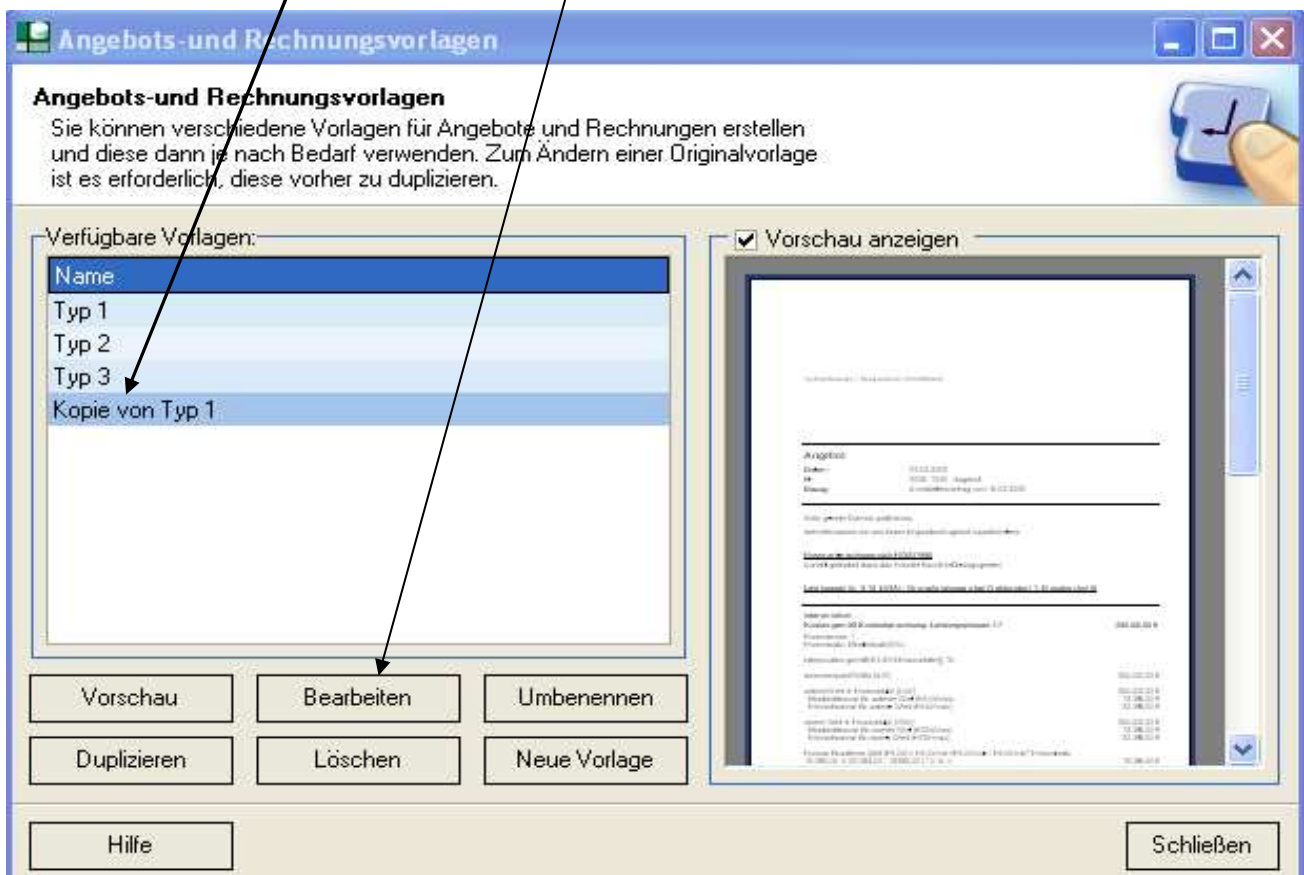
Angebots-und Rechnungsvorlagen

Angebots-und Rechnungsvorlagen

Sie können verschiedene Vorlagen für Angebote und Rechnungen erstellen und diese dann je nach Bedarf verwenden. Zum Ändern einer Originalvorlage ist es erforderlich, diese vorher zu duplizieren.

Verfügbare Vorlagen:

Name
Typ 1
Typ 2
Typ 3
Kopie von Typ 1

Vorschau anzeigen

Angebot

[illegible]

Vorschau
Bearbeiten
Umbenennen
Duplizieren
Löschen
Neue Vorlage

Hilfe
Schließen